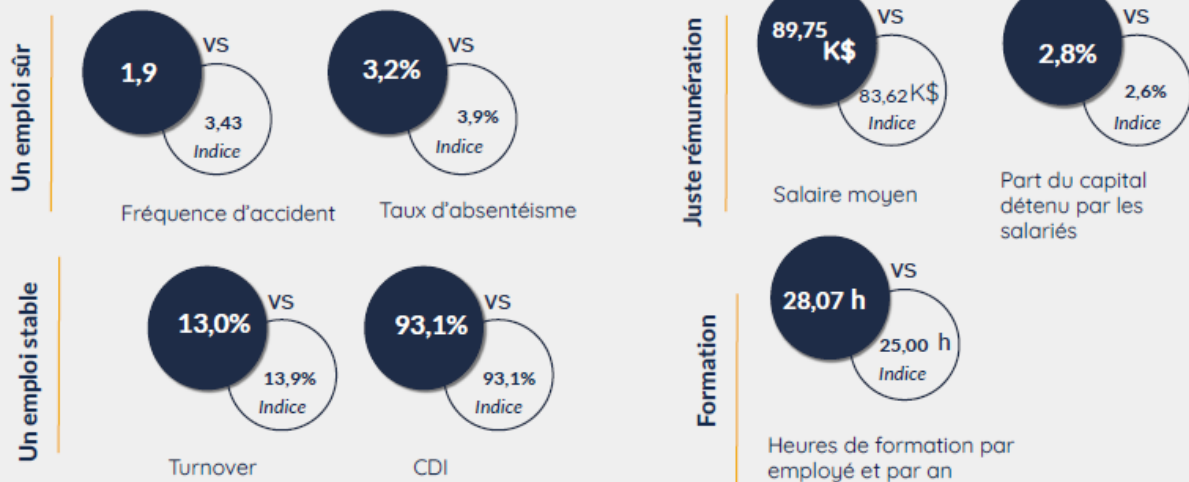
Un emploi sûr

1,9
VS
3,43
Indice

Fréquence d'accident

3,2%
VS
3,9%
Indice

Taux d'absentéisme

Un emploi stable

13,0%
VS
13,9%
Indice

Turnover

93,1%
VS
93,1%
Indice

CDI

Juste rémunération

89,75 K$
VS
83,62 K$
Indice

Salaire moyen

2,8%
VS
2,6%
Indice

Part du capital détenu par les salariés

Formation

28,07 h
VS
25,00 h
Indice

Heures de formation par employé et par an